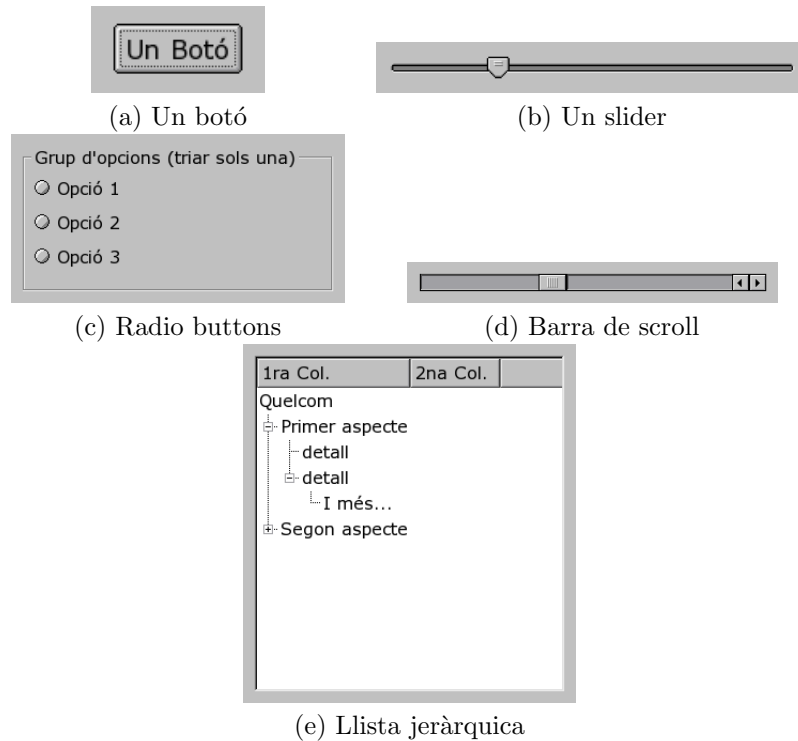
Un Botó

(a) Un botó

(b) Un slider

Grup d'opcions (triar sols una)
Opció 1
Opció 2
Opció 3

(c) Radio buttons

(d) Barra de scroll

| 1ra Col. | 2na Col. | |
|---|---|---|

Quelcom
Primer aspecte
detall
detall
I més...
Segon aspecte

(e) Llista jeràrquica